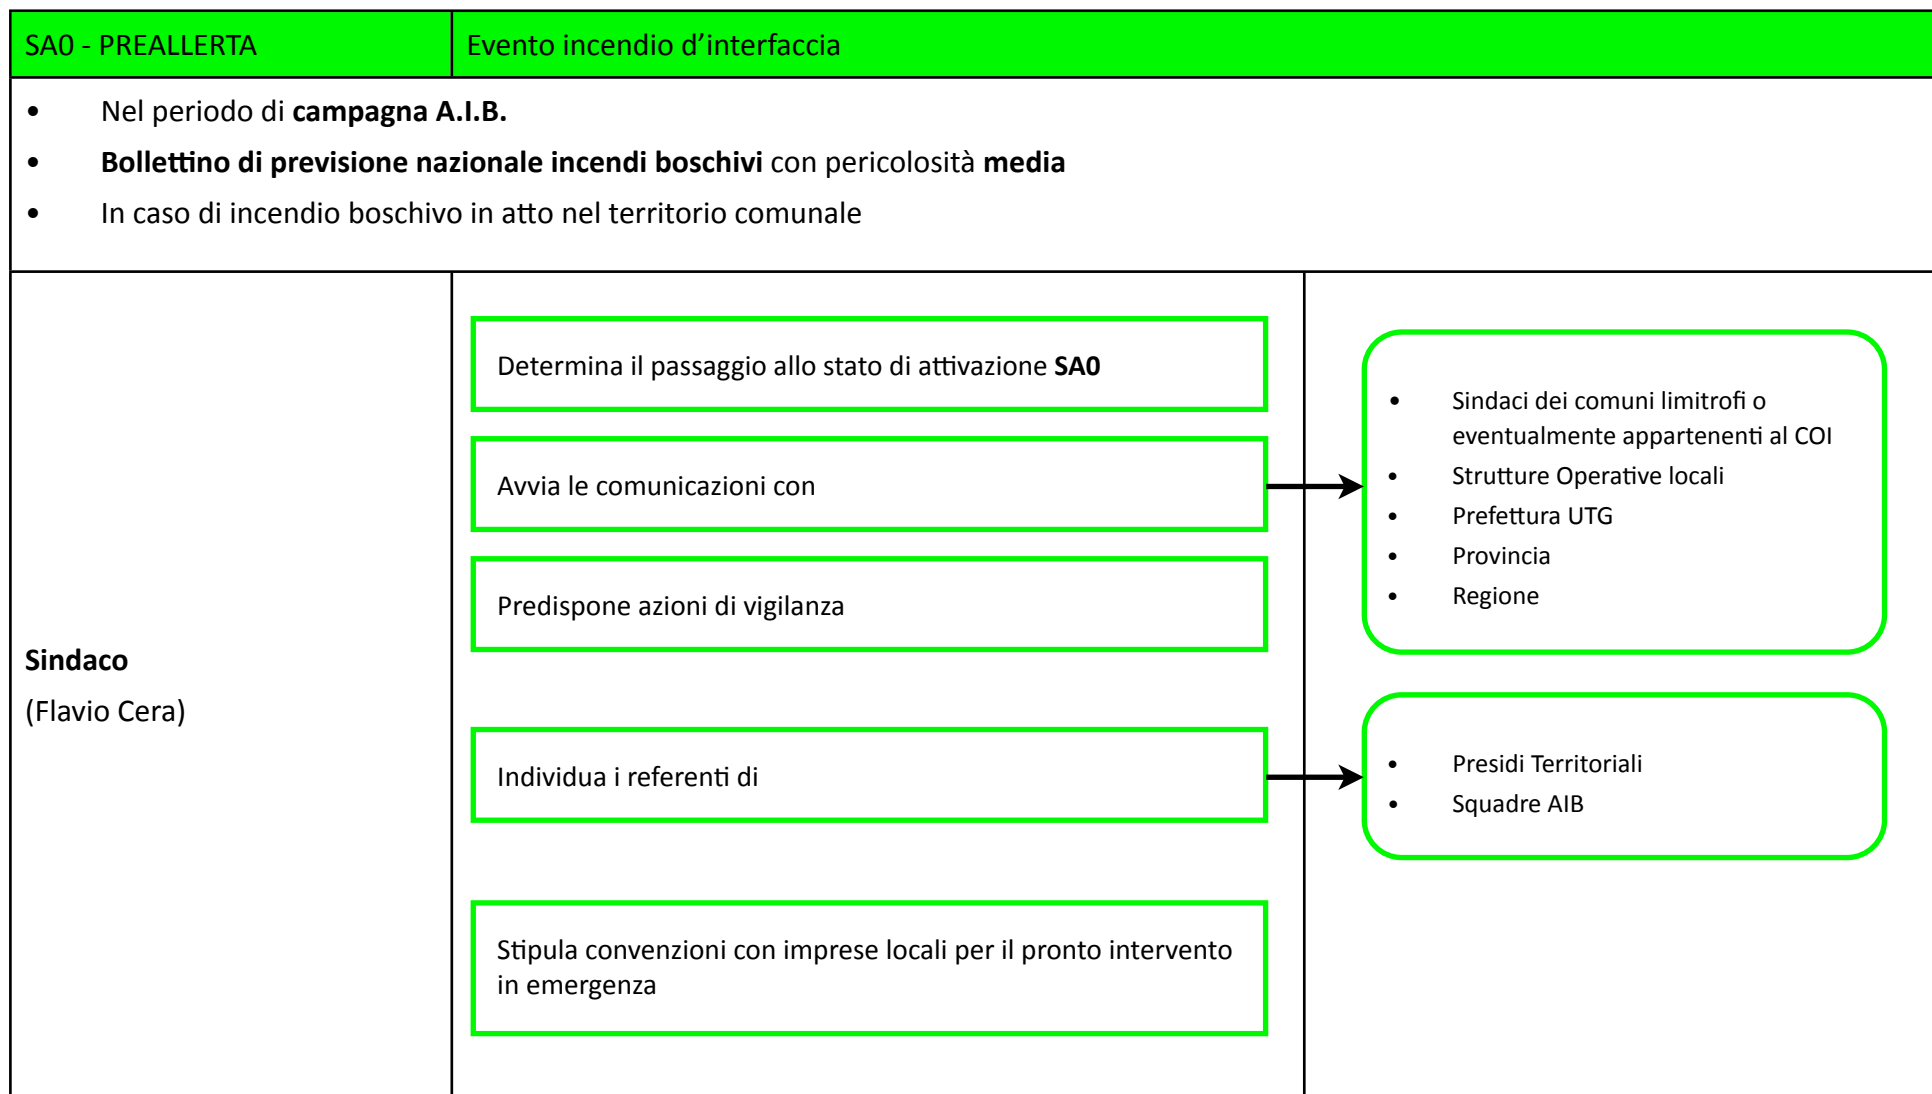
| SA0 - PREALLERTA | Evento incendio d’interfaccia |
|---|---|

• Nel periodo di **campagna A.I.B.**
• **Bollettino di previsione nazionale incendi boschivi** con pericolosità **media**
• In caso di incendio boschivo in atto nel territorio comunale

**Sindaco**
(Flavio Cera)

Determina il passaggio allo stato di attivazione **SA0**

Avvia le comunicazioni con

• Sindaci dei comuni limitrofi o eventualmente appartenenti al COI
• Strutture Operative locali
• Prefettura UTG
• Provincia
• Regione

Predispone azioni di vigilanza

Individua i referenti di

• Presidi Territoriali
• Squadre AIB

Stipula convenzioni con imprese locali per il pronto intervento in emergenza